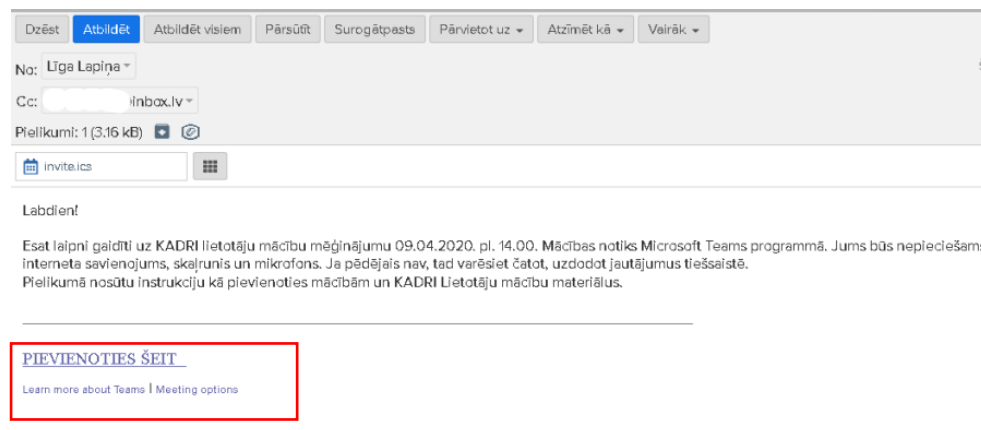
Dzēst Atbildēt Atbildēt visiem Pārsūtīt Surogātpasts Pārvietot uz ▾ Atzīmēt kā ▾ Vairāk ▾

No: Līga Lapiņa

Cc: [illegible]inbox.lv

Pielikumi: 1 (3.16 kB)

invite.ics

Labdien!

Esat laipni gaidīti uz KADRI lietotāju mācību mēģinājumu 09.04.2020. pl. 14.00. Mācības notiks Microsoft Teams programmā. Jums būs nepieciešams interneta savienojums, skaļrunis un mikrofons. Ja pēdējais nav, tad varēsiet čatot, uzdodot jautājumus tiešsaistē.
Pielikumā nosūtu instrukciju kā pievienoties mācībām un KADRI Lietotāju mācību materiālus.

PIEVIENOTIES ŠEIT

Learn more about Teams | Meeting options